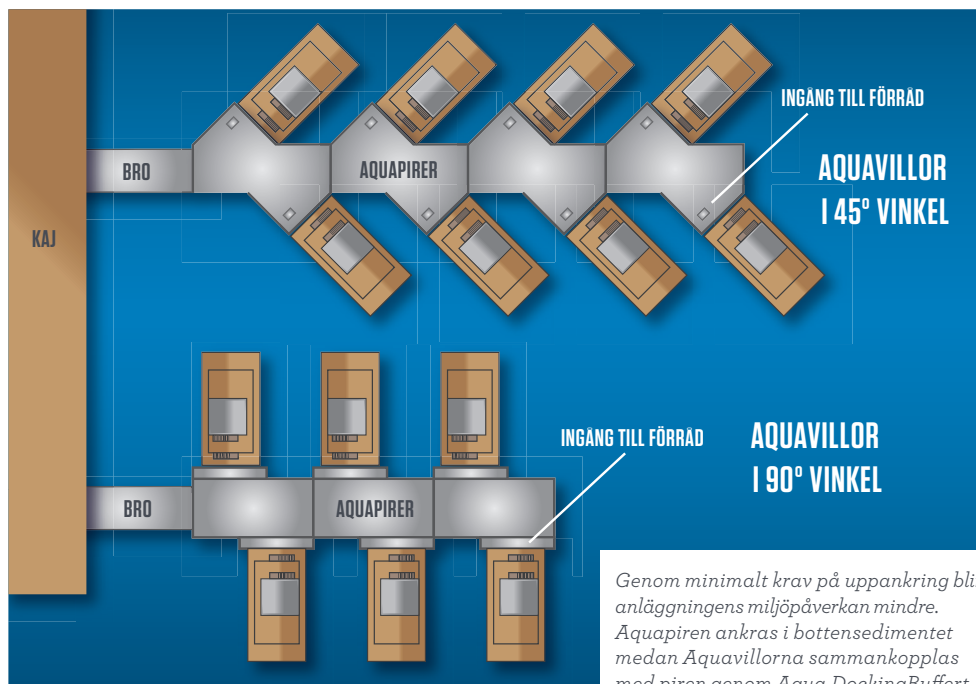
KAJ

BRO

AQUAPIRER

INGÅNG TILL FÖRRÅD

AQUAVILLOR I 45° VINKEL

BRO

AQUAPIRER

INGÅNG TILL FÖRRÅD

AQUAVILLOR I 90° VINKEL

Genom minimalt krav på uppankring bli anläggningens miljöpåverkan mindre. Aquapiren ankras i bottensedimentet medan Aquavillorna sammankopplas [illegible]